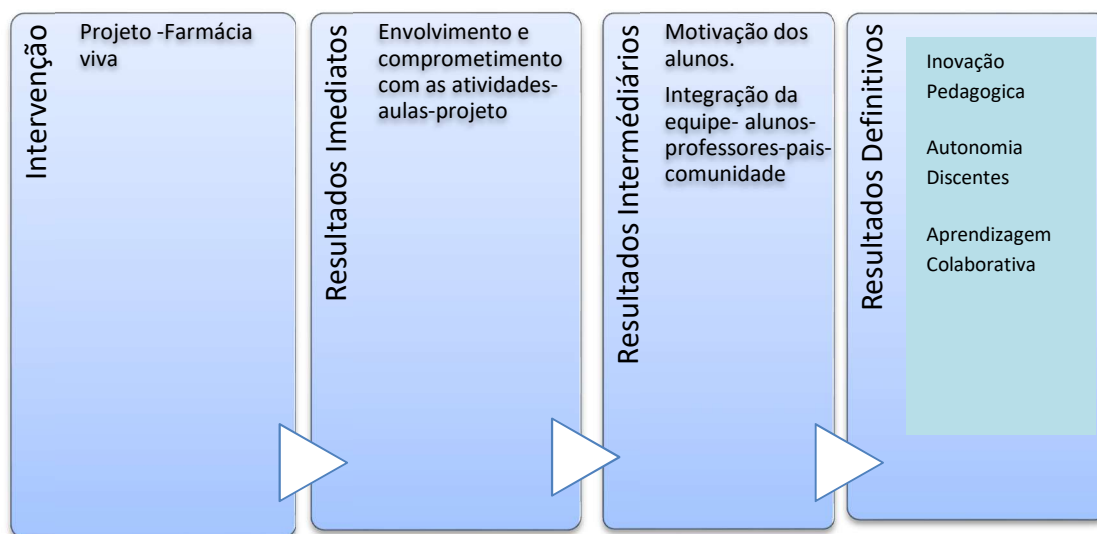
Intervenção

Projeto -Farmácia viva

Resultados Imediatos

Envolvimento e comprometimento com as atividades-aulas-projeto

Resultados Intermédiários

Motivação dos alunos.

Integração da equipe- alunos-professores-pais-comunidade

Resultados Definitivos

Inovação Pedagogica

Autonomia Discentes

Aprendizagem Colaborativa